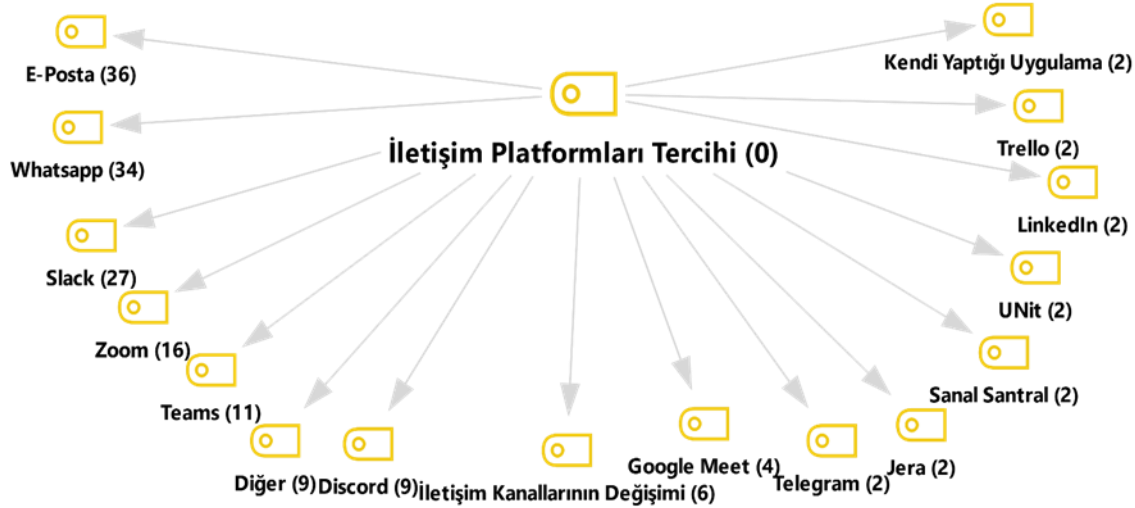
İletişim Platformları Tercihi (0)

E-Posta (36)

Whatsapp (34)

Slack (27)

Zoom (16)

Teams (11)

Diğer (9)

Discord (9)

İletişim Kanallarının Değişimi (6)

Google Meet (4)

Telegram (2)

Jera (2)

Sanal Santral (2)

UNit (2)

LinkedIn (2)

Trello (2)

Kendi Yaptığı Uygulama (2)